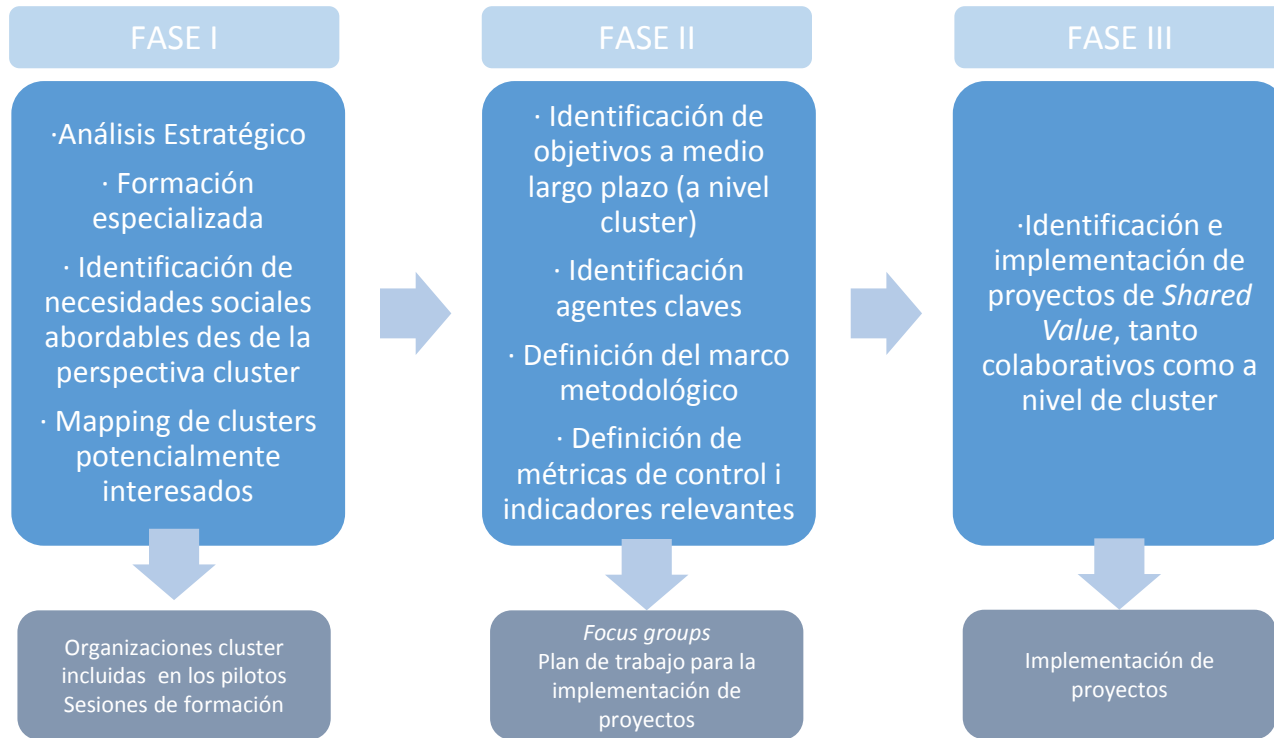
FASE I

·Análisis Estratégico

· Formación especializada

· Identificación de necesidades sociales abordables des de la perspectiva cluster

· Mapping de clusters potencialmente interesados

Organizaciones cluster incluidas en los pilotos
Sesiones de formación

FASE II

· Identificación de objetivos a medio largo plazo (a nivel cluster)

· Identificación agentes claves

· Definición del marco metodológico

· Definición de métricas de control i indicadores relevantes

*Focus groups*
Plan de trabajo para la implementación de proyectos

FASE III

·Identificación e implementación de proyectos de *Shared Value*, tanto colaborativos como a nivel de cluster

Implementación de proyectos